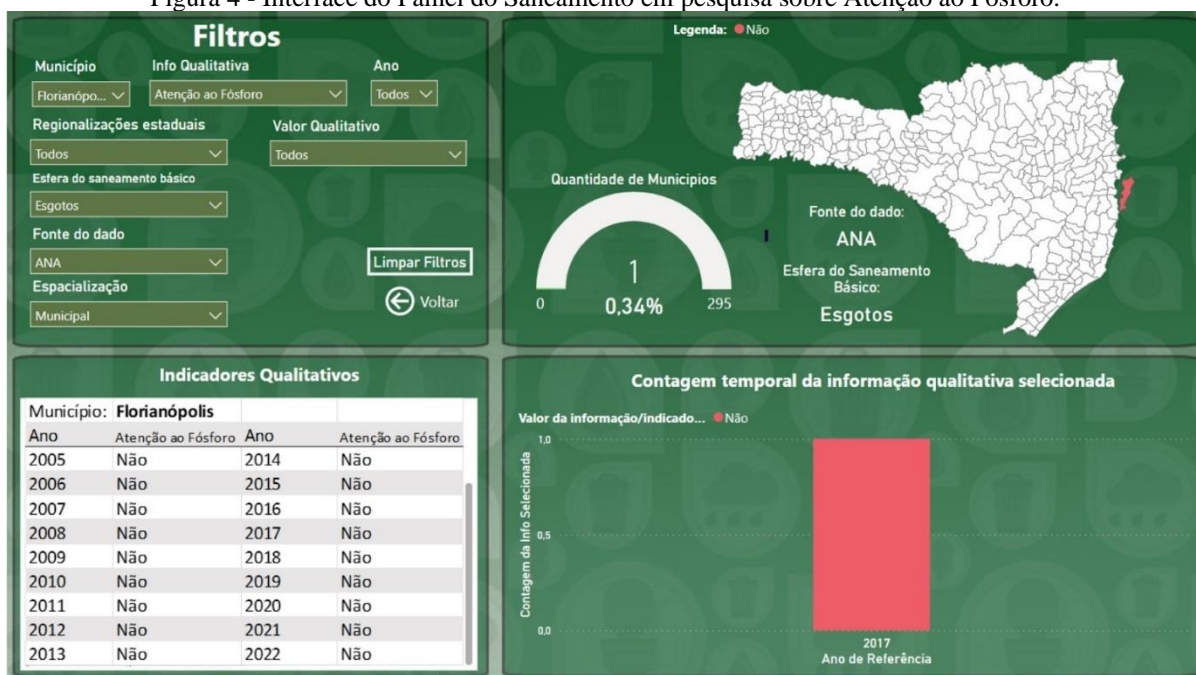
Figura 4 - Interface do Painel do Saneamento em pesquisa sobre Atenção ao Fósforo.

Filtros

Município
Florianópo...

Info Qualitativa
Atenção ao Fósforo

Ano
Todos

Regionalizações estaduais
Todos

Valor Qualitativo
Todos

Esfera do saneamento básico
Esgotos

Fonte do dado
ANA

Limpar Filtros

Espacialização
Municipal

Voltar

Legenda: Não

Quantidade de Municipios

1
0,34%
0
295

Fonte do dado:
ANA

Esfera do Saneamento Básico:
Esgotos

Indicadores Qualitativos

Município: **Florianópolis**

| Ano | Atenção ao Fósforo | Ano | Atenção ao Fósforo |
|---|---|---|---|
| 2005 | Não | 2014 | Não |
| 2006 | Não | 2015 | Não |
| 2007 | Não | 2016 | Não |
| 2008 | Não | 2017 | Não |
| 2009 | Não | 2018 | Não |
| 2010 | Não | 2019 | Não |
| 2011 | Não | 2020 | Não |
| 2012 | Não | 2021 | Não |
| 2013 | Não | 2022 | Não |

Contagem temporal da informação qualitativa selecionada

Valor da informação/indicado... Não

Contagem da Info Selecionada
1,0
0,5
0,0

2017
Ano de Referência